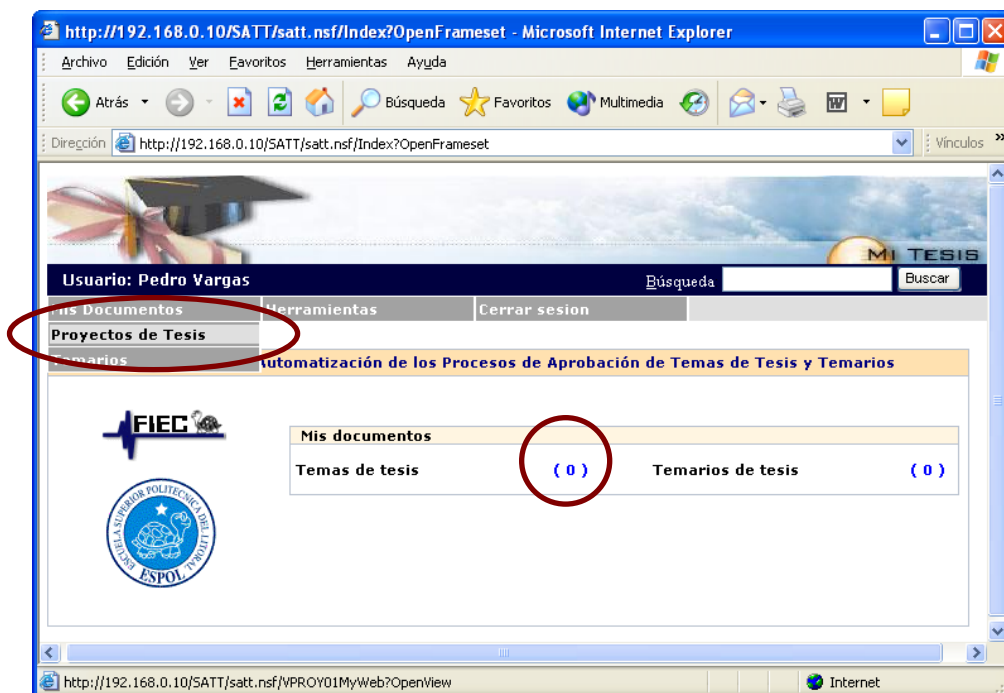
http://192.168.0.10/SATT/satt.nsf/Index?OpenFrameset - Microsoft Internet Explorer

Archivo Edición Ver Favoritos Herramientas Ayuda

Atrás Búsqueda Favoritos Multimedia

Dirección http://192.168.0.10/SATT/satt.nsf/Index?OpenFrameset Vínculos

MI TESIS

Usuario: Pedro Vargas Búsqueda Buscar

Mis Documentos Herramientas Cerrar sesion

Proyectos de Tesis

Temarios

Automatización de los Procesos de Aprobación de Temas de Tesis y Temarios

FIEC

ESCUELA SUPERIOR POLITECNICA DEL LITORAL ESPOL

| Mis documentos | | | |
|---|---|---|---|
| Temas de tesis | ( 0 ) | Temarios de tesis | ( 0 ) |

http://192.168.0.10/SATT/satt.nsf/VPROY01MyWeb?OpenView Internet